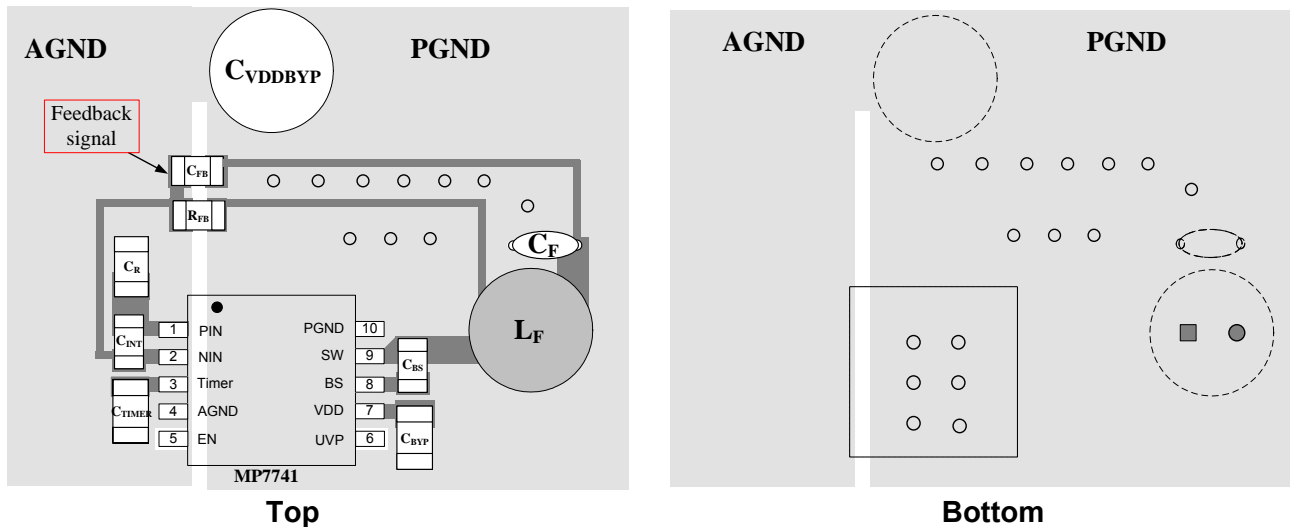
AGND

$C_{VDDBYP}$

PGND

Feedback signal

$C_{FB}$

$R_{FB}$

$C_F$

$C_R$

$L_F$

1 PIN

2 NIN

3 Timer

4 AGND

5 EN

PGND 10

SW 9

BS 8

VDD 7

UVP 6

$C_{INT}$

$C_{TIMER}$

$C_{BS}$

$C_{BYP}$

MP7741

Top

AGND

PGND

Bottom